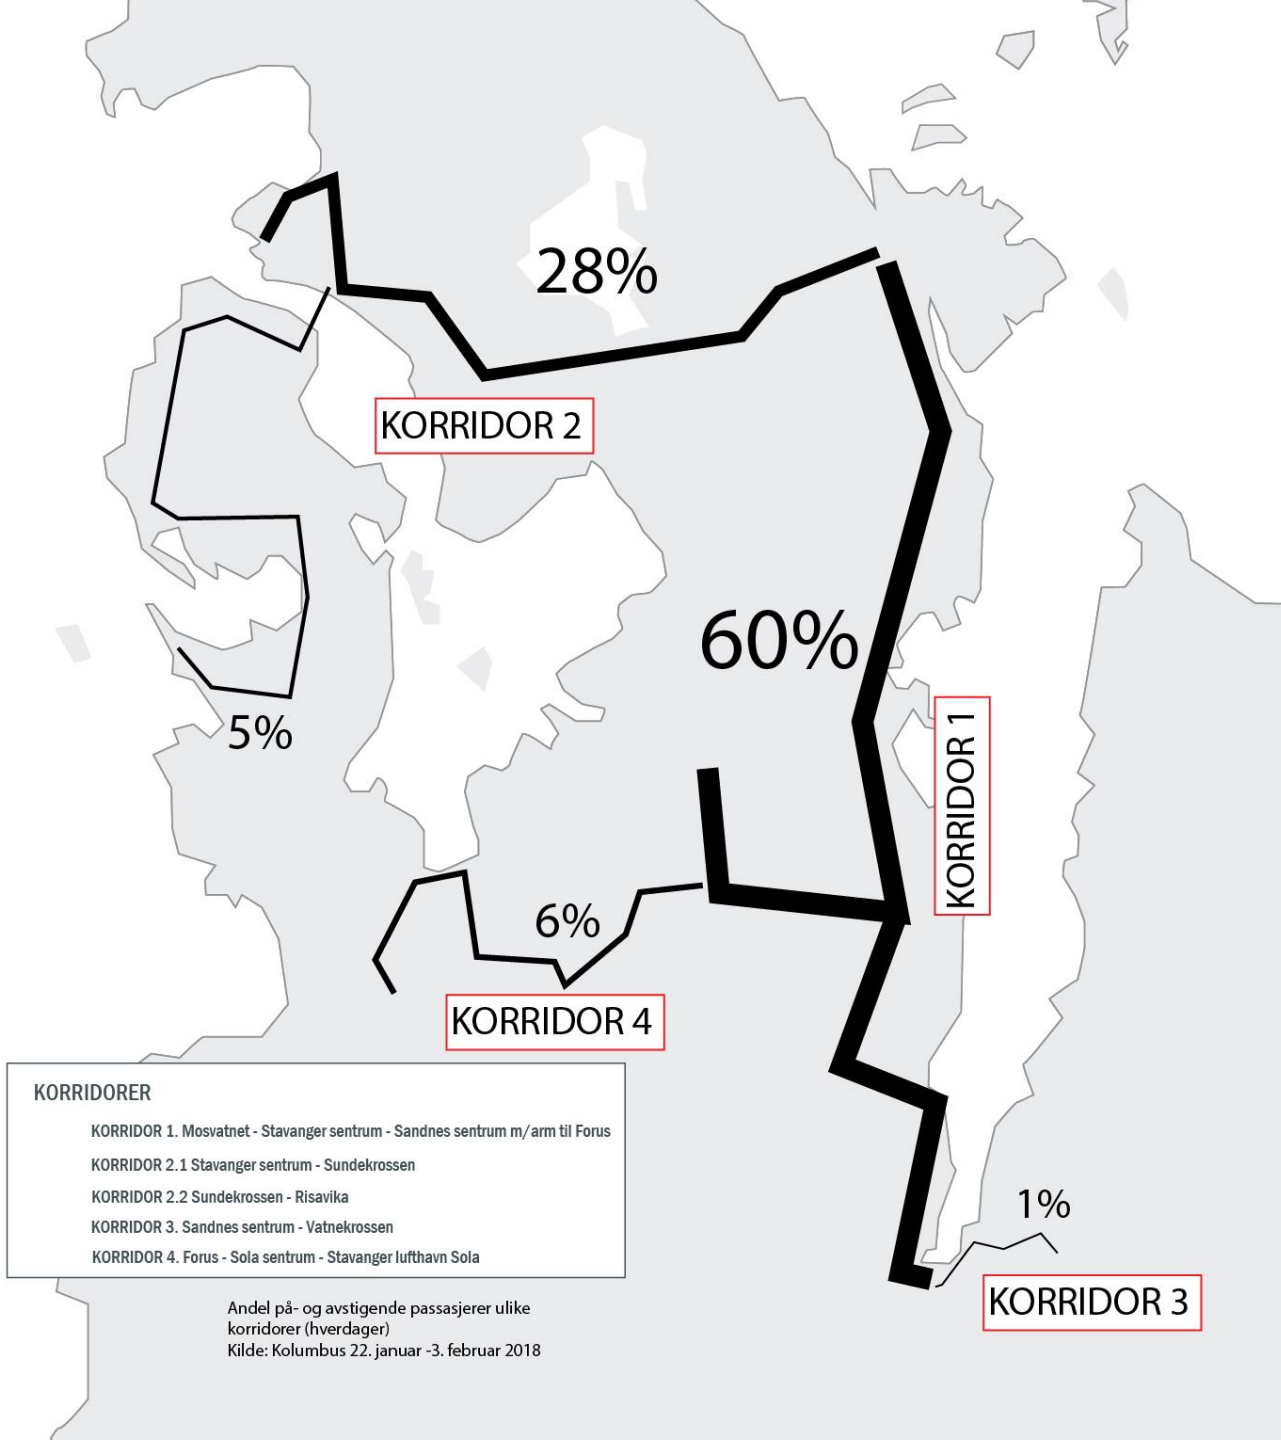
28%

KORRIDOR 2

60%

5%

KORRIDOR 1

6%

KORRIDOR 4

KORRIDORER

KORRIDOR 1. Mosvatnet - Stavanger sentrum - Sandnes sentrum m/arm til Forus

KORRIDOR 2.1 Stavanger sentrum - Sundekrossen

KORRIDOR 2.2 Sundekrossen - Risavika

KORRIDOR 3. Sandnes sentrum - Vatnekrossen

KORRIDOR 4. Forus - Sola sentrum - Stavanger lufthavn Sola

1%

KORRIDOR 3

Andel på- og avstigende passasjerer ulike korridorer (hverdager)
Kilde: Kolumbus 22. januar -3. februar 2018